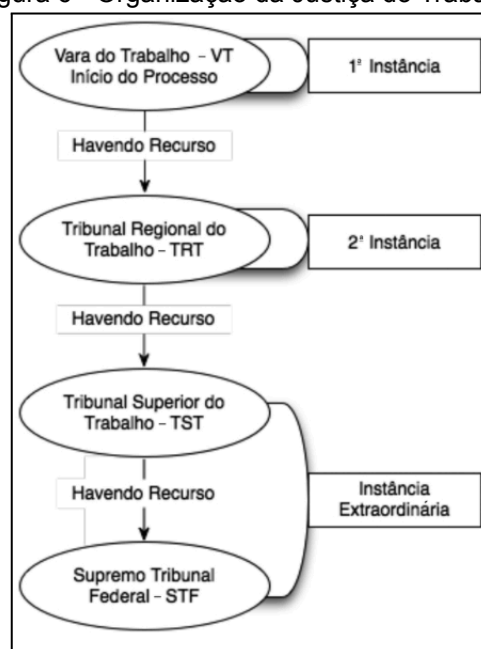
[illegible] - Organização da Justiça do Trab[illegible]

Vara do Trabalho - VT
Início do Processo

1ª Instância

Havendo Recurso

Tribunal Regional do Trabalho - TRT

2ª Instância

Havendo Recurso

Tribunal Superior do Trabalho - TST

Havendo Recurso

Instância Extraordinária

Supremo Tribunal Federal - STF